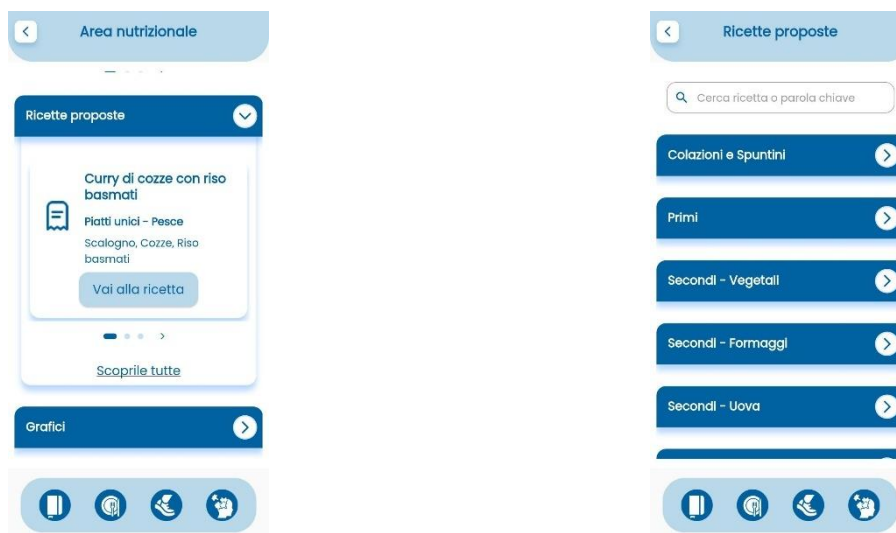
Area nutrizionale

Ricette proposte

Curry di cozze con riso basmati

Piatti unici - Pesce

Scalogno, Cozze, Riso basmati

Vai alla ricetta

Scoprile tutte

Grafici

Ricette proposte

Cerca ricetta o parola chiave

Colazioni e Spuntini

Primi

Secondi - Vegetali

Secondi - Formaggi

Secondi - Uova